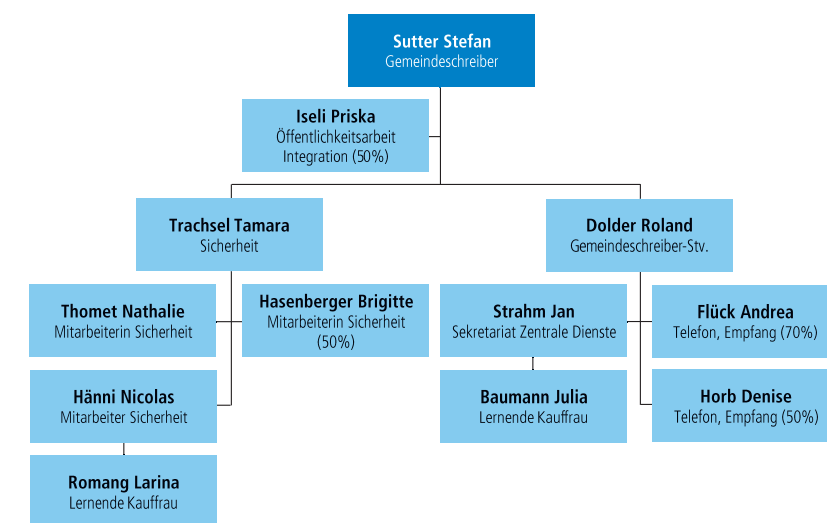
Sutter Stefan
Gemeindeschreiber

Iseli Priska
Öffentlichkeitsarbeit
Integration (50%)

Trachsel Tamara
Sicherheit

Dolder Roland
Gemeindeschreiber-Stv.

Thomet Nathalie
Mitarbeiterin Sicherheit

Hasenberger Brigitte
Mitarbeiterin Sicherheit (50%)

Hänni Nicolas
Mitarbeiter Sicherheit

Romang Larina
Lernende Kauffrau

Strahm Jan
Sekretariat Zentrale Dienste

Baumann Julia
Lernende Kauffrau

Flück Andrea
Telefon, Empfang (70%)

Horb Denise
Telefon, Empfang (50%)